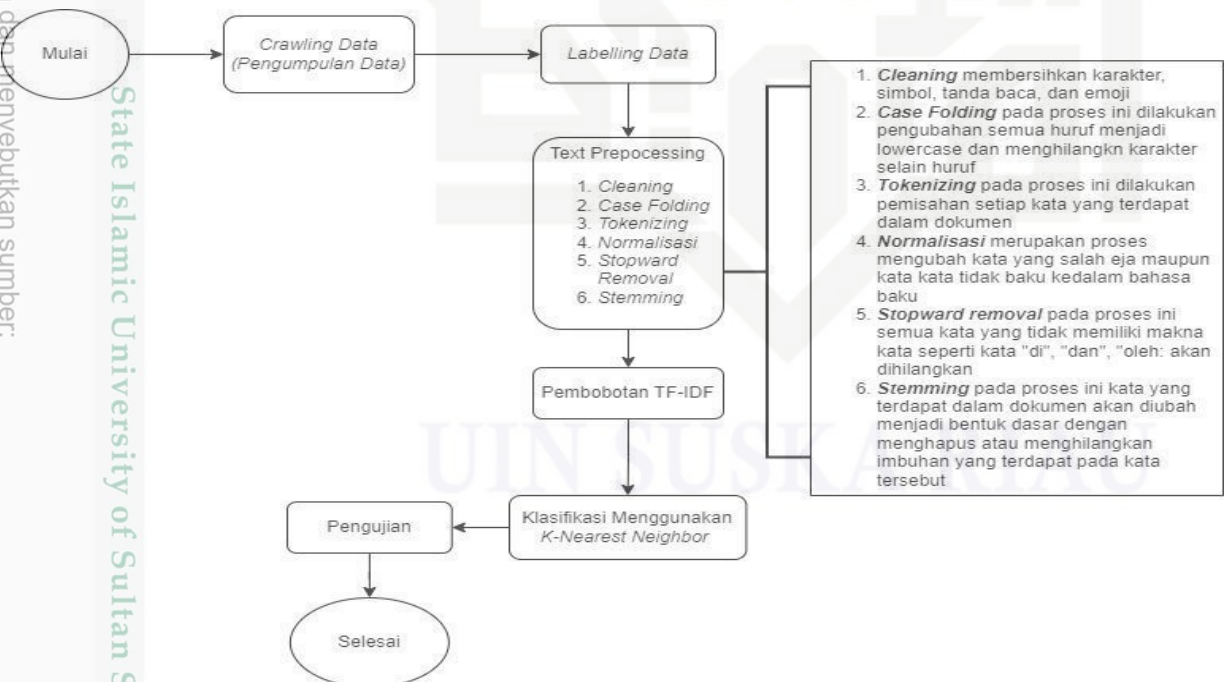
dan menyebutkan sumber:

State Islamic University of Sultan S

UIN SUSKA RIAU

Mulai

Crawling Data (Pengumpulan Data)

Labelling Data

Text Prepocessing
1. Cleaning
2. Case Folding
3. Tokenizing
4. Normalisasi
5. Stopward Removal
6. Stemming

1. **Cleaning** membersihkan karakter, simbol, tanda baca, dan emoji
2. **Case Folding** pada proses ini dilakukan pengubahan semua huruf menjadi lowercase dan menghilangkn karakter selain huruf
3. **Tokenizing** pada proses ini dilakukan pemisahan setiap kata yang terdapat dalam dokumen
4. **Normalisasi** merupakan proses mengubah kata yang salah eja maupun kata kata tidak baku kedalam bahasa baku
5. **Stopward removal** pada proses ini semua kata yang tidak memiliki makna kata seperti kata "di", "dan", "oleh: akan dihilangkan
6. **Stemming** pada proses ini kata yang terdapat dalam dokumen akan diubah menjadi bentuk dasar dengan menghapus atau menghilangkan imbuhan yang terdapat pada kata tersebut

Pembobotan TF-IDF

Klasifikasi Menggunakan K-Nearest Neighbor

Pengujian

Selesai